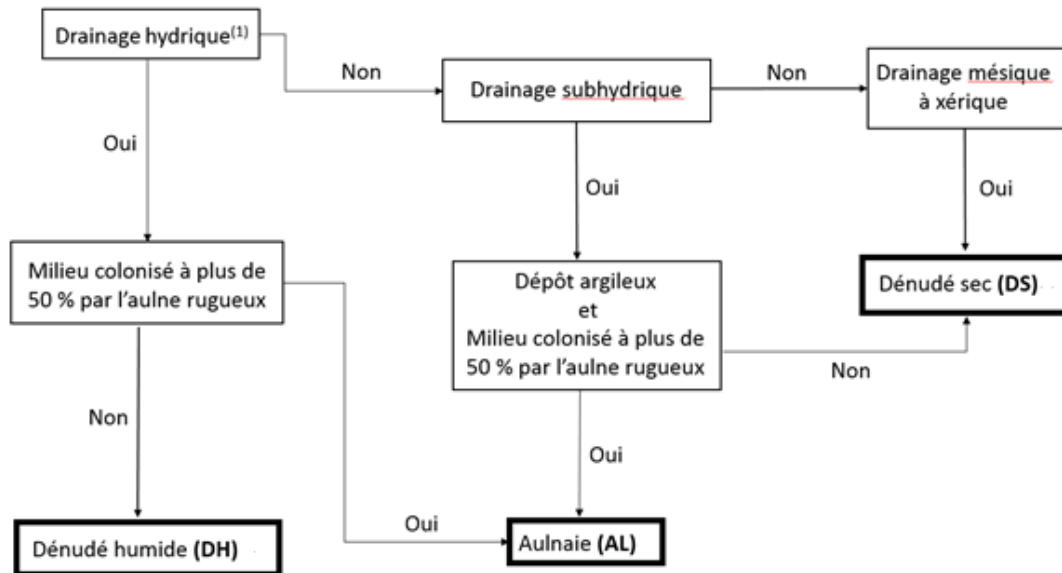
Drainage hydrique$^{(1)}$

Non

Drainage subhydrique

Non

Drainage mésique à xérique

Oui

Oui

Oui

Milieu colonisé à plus de 50 % par l'aulne rugueux

Dépôt argileux et Milieu colonisé à plus de 50 % par l'aulne rugueux

Dénudé sec **(DS)**

Non

Non

Oui

Oui

Dénudé humide **(DH)**

Aulnaie **(AL)**